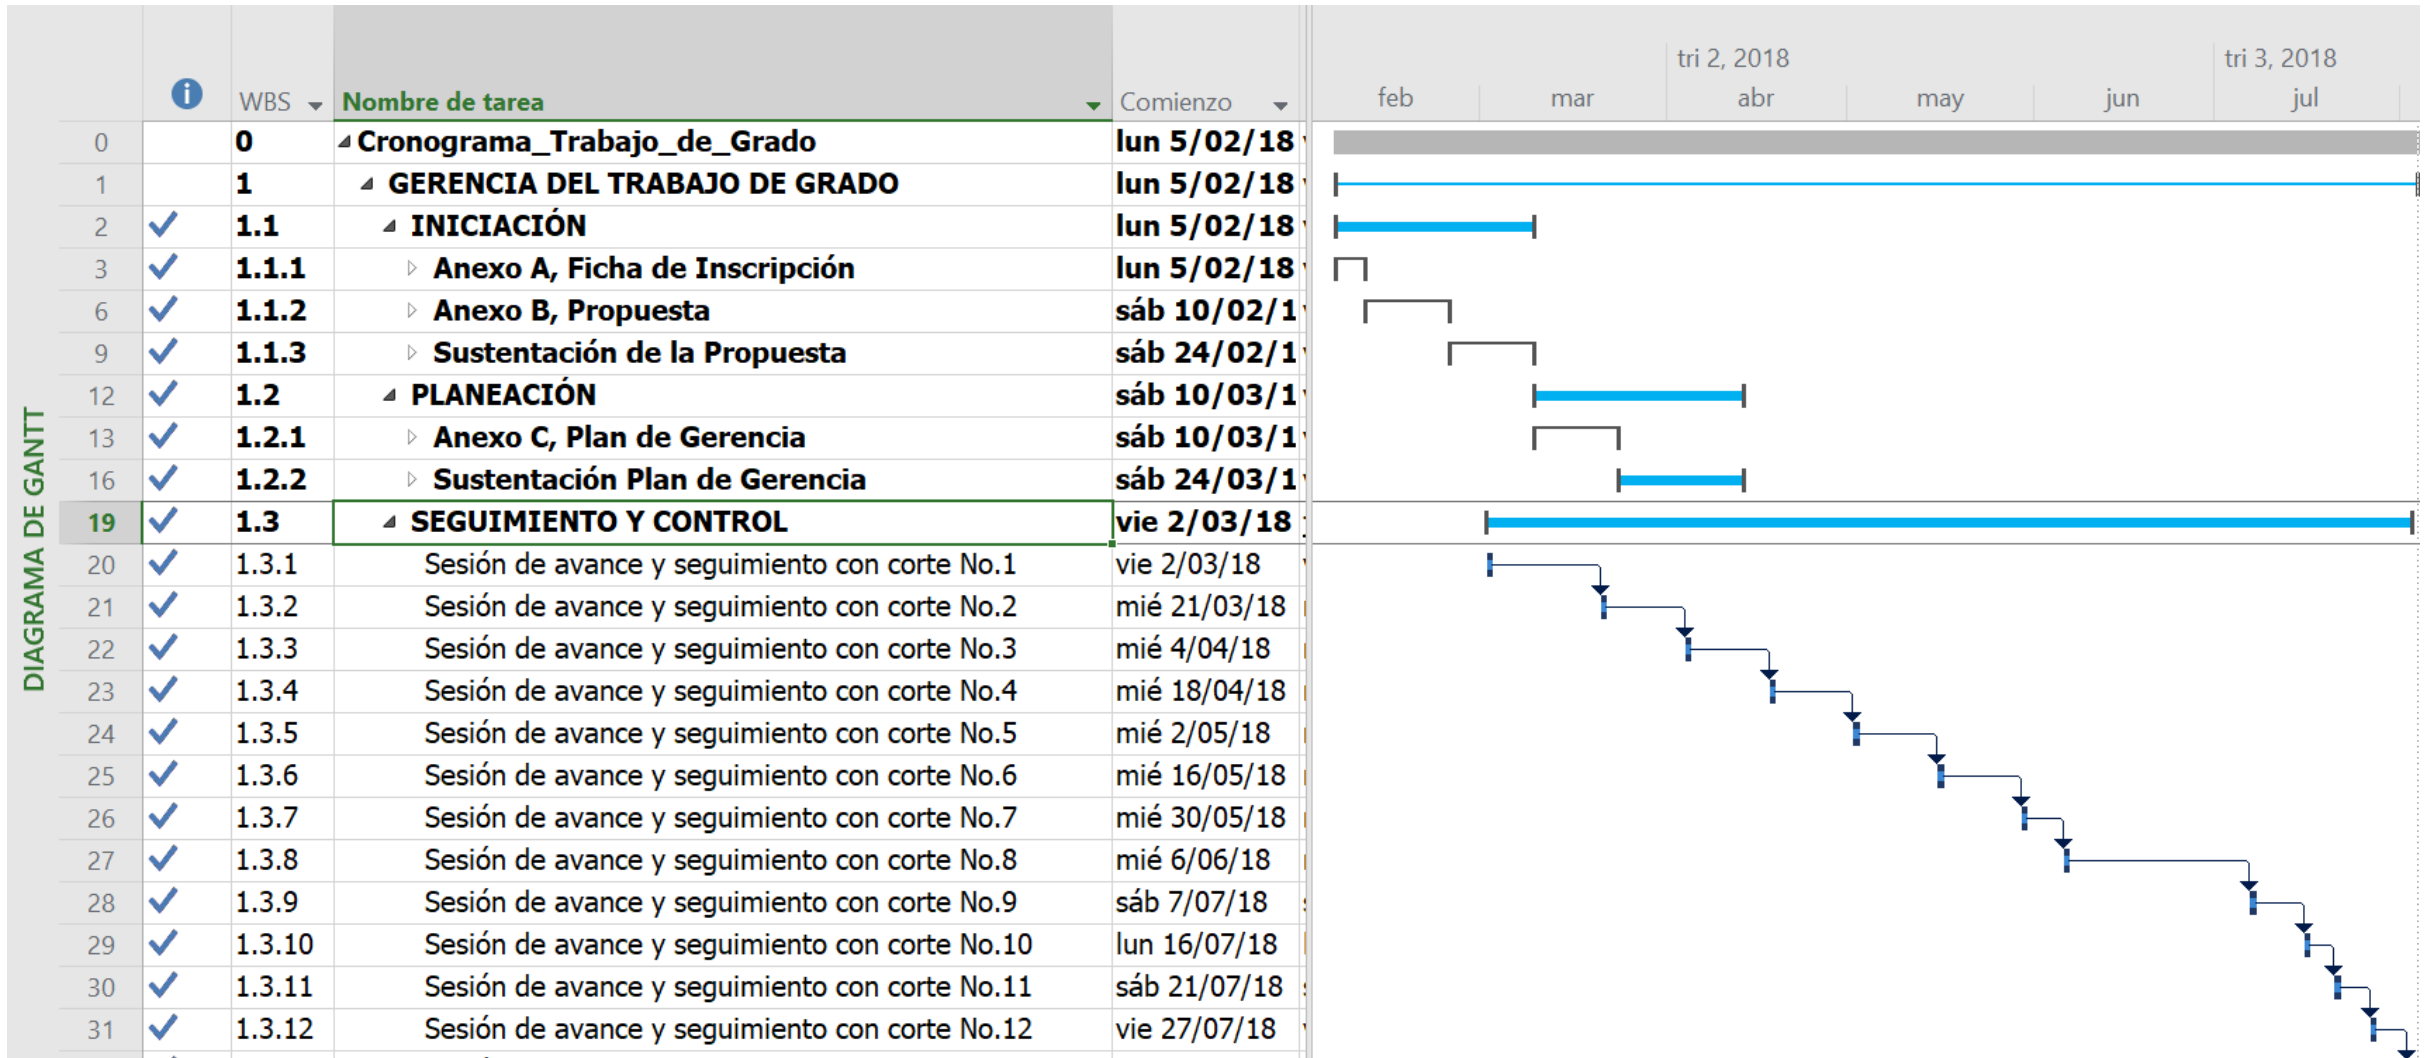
DIAGRAMA DE GANTT

| | | WBS | Nombre de tarea | Comienzo |
|---|---|---|---|---|
| 0 | | 0 | Cronograma_Trabajo_de_Grado | lun 5/02/18 |
| 1 | | 1 | GERENCIA DEL TRABAJO DE GRADO | lun 5/02/18 |
| 2 | ✓ | 1.1 | INICIACIÓN | lun 5/02/18 |
| 3 | ✓ | 1.1.1 | Anexo A, Ficha de Inscripción | lun 5/02/18 |
| 6 | ✓ | 1.1.2 | Anexo B, Propuesta | sáb 10/02/1 |
| 9 | ✓ | 1.1.3 | Sustentación de la Propuesta | sáb 24/02/1 |
| 12 | ✓ | 1.2 | PLANEACIÓN | sáb 10/03/1 |
| 13 | ✓ | 1.2.1 | Anexo C, Plan de Gerencia | sáb 10/03/1 |
| 16 | ✓ | 1.2.2 | Sustentación Plan de Gerencia | sáb 24/03/1 |
| 19 | ✓ | 1.3 | SEGUIMIENTO Y CONTROL | vie 2/03/18 |
| 20 | ✓ | 1.3.1 | Sesión de avance y seguimiento con corte No.1 | vie 2/03/18 |
| 21 | ✓ | 1.3.2 | Sesión de avance y seguimiento con corte No.2 | mié 21/03/18 |
| 22 | ✓ | 1.3.3 | Sesión de avance y seguimiento con corte No.3 | mié 4/04/18 |
| 23 | ✓ | 1.3.4 | Sesión de avance y seguimiento con corte No.4 | mié 18/04/18 |
| 24 | ✓ | 1.3.5 | Sesión de avance y seguimiento con corte No.5 | mié 2/05/18 |
| 25 | ✓ | 1.3.6 | Sesión de avance y seguimiento con corte No.6 | mié 16/05/18 |
| 26 | ✓ | 1.3.7 | Sesión de avance y seguimiento con corte No.7 | mié 30/05/18 |
| 27 | ✓ | 1.3.8 | Sesión de avance y seguimiento con corte No.8 | mié 6/06/18 |
| 28 | ✓ | 1.3.9 | Sesión de avance y seguimiento con corte No.9 | sáb 7/07/18 |
| 29 | ✓ | 1.3.10 | Sesión de avance y seguimiento con corte No.10 | lun 16/07/18 |
| 30 | ✓ | 1.3.11 | Sesión de avance y seguimiento con corte No.11 | sáb 21/07/18 |
| 31 | ✓ | 1.3.12 | Sesión de avance y seguimiento con corte No.12 | vie 27/07/18 |

tri 2, 2018 tri 3, 2018
feb mar abr may jun jul